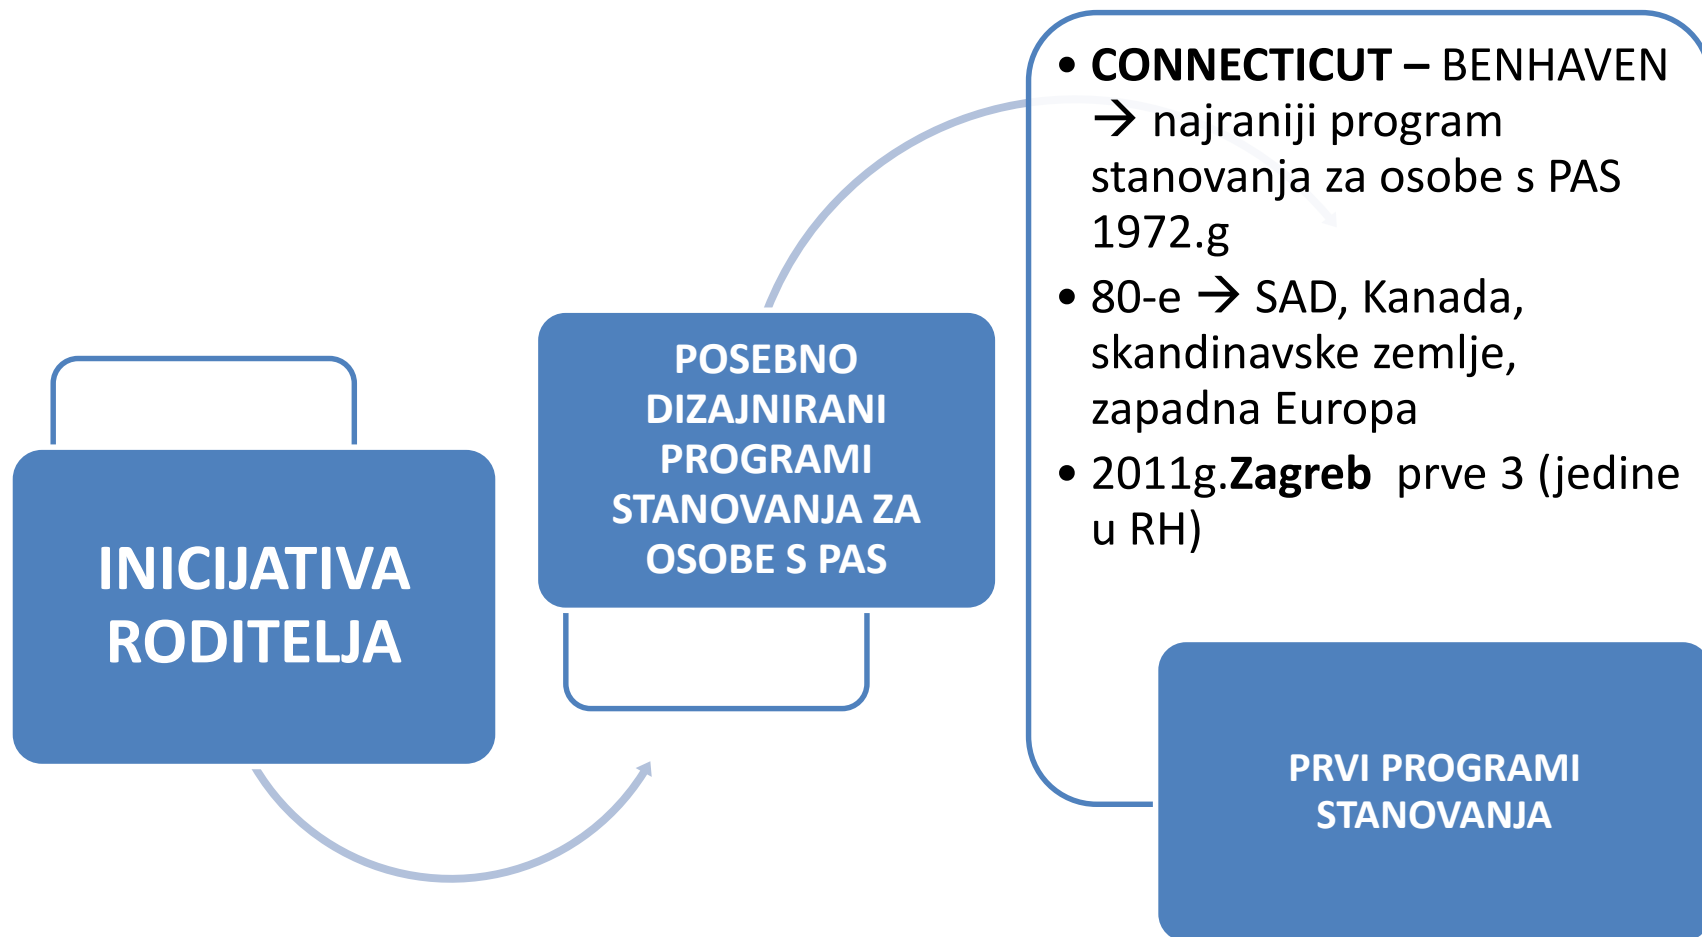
INICIJATIVA RODITELJA

POSEBNO DIZAJNIRANI PROGRAMI STANOVANJA ZA OSOBE S PAS

• **CONNECTICUT –** BENHAVEN → najraniji program stanovanja za osobe s PAS 1972.g
• 80-e → SAD, Kanada, skandinavske zemlje, zapadna Europa
• 2011g.**Zagreb** prve 3 (jedine u RH)

PRVI PROGRAMI STANOVANJA